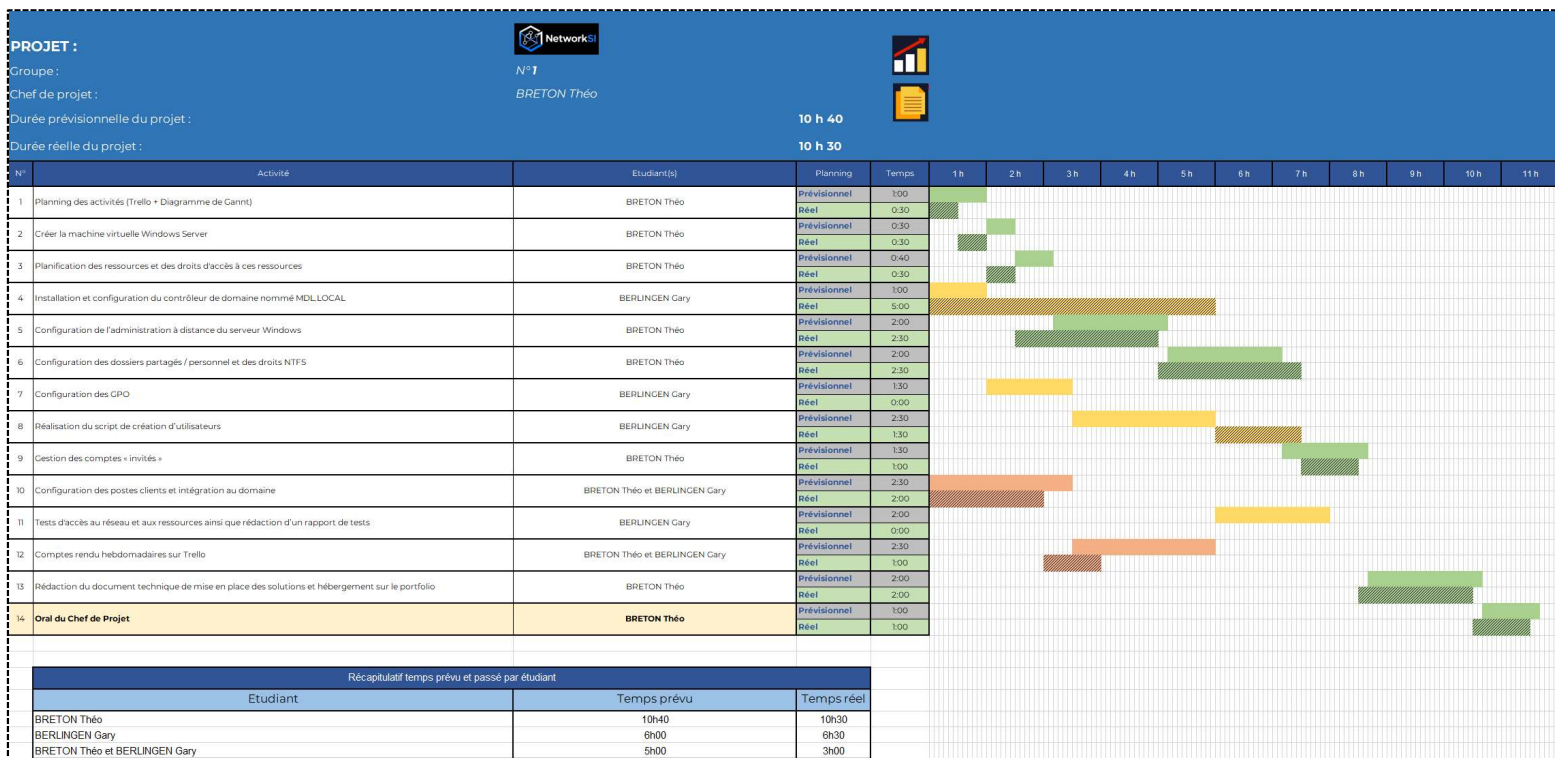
PROJET :
Groupe : N°1
Chef de projet : BRETON Théo
Durée prévisionnelle du projet : 10 h 40
Durée réelle du projet : 10 h 30

NetworkSI

| N° | Activité | Etudiant(s) | Planning | Temps | 1 h | 2 h | 3 h | 4 h | 5 h | 6 h | 7 h | 8 h | 9 h | 10 h | 11 h |
|---|---|---|---|---|---|---|---|---|---|---|---|---|---|---|---|
| 1 | Planning des activités (Trello + Diagramme de Gannt) | BRETON Théo | Prévisionnel | 1:00 | | | | | | | | | | | |
| | | | Réel | 0:30 | | | | | | | | | | | |
| 2 | Créer la machine virtuelle Windows Server | BRETON Théo | Prévisionnel | 0:30 | | | | | | | | | | | |
| | | | Réel | 0:30 | | | | | | | | | | | |
| 3 | Planification des ressources et des droits d'accès à ces ressources | BRETON Théo | Prévisionnel | 0:40 | | | | | | | | | | | |
| | | | Réel | 0:30 | | | | | | | | | | | |
| 4 | Installation et configuration du contrôleur de domaine nommé MDL.LOCAL | BERLINGEN Gary | Prévisionnel | 1:00 | | | | | | | | | | | |
| | | | Réel | 5:00 | | | | | | | | | | | |
| 5 | Configuration de l'administration à distance du serveur Windows | BRETON Théo | Prévisionnel | 2:00 | | | | | | | | | | | |
| | | | Réel | 2:30 | | | | | | | | | | | |
| 6 | Configuration des dossiers partagés / personnel et des droits NTFS | BRETON Théo | Prévisionnel | 2:00 | | | | | | | | | | | |
| | | | Réel | 2:30 | | | | | | | | | | | |
| 7 | Configuration des GPO | BERLINGEN Gary | Prévisionnel | 1:30 | | | | | | | | | | | |
| | | | Réel | 0:00 | | | | | | | | | | | |
| 8 | Réalisation du script de création d'utilisateurs | BERLINGEN Gary | Prévisionnel | 2:30 | | | | | | | | | | | |
| | | | Réel | 1:30 | | | | | | | | | | | |
| 9 | Gestion des comptes « invités » | BRETON Théo | Prévisionnel | 1:30 | | | | | | | | | | | |
| | | | Réel | 1:00 | | | | | | | | | | | |
| 10 | Configuration des postes clients et intégration au domaine | BRETON Théo et BERLINGEN Gary | Prévisionnel | 2:30 | | | | | | | | | | | |
| | | | Réel | 2:00 | | | | | | | | | | | |
| 11 | Tests d'accès au réseau et aux ressources ainsi que rédaction d'un rapport de tests | BERLINGEN Gary | Prévisionnel | 2:00 | | | | | | | | | | | |
| | | | Réel | 0:00 | | | | | | | | | | | |
| 12 | Comptes rendu hebdomadaires sur Trello | BRETON Théo et BERLINGEN Gary | Prévisionnel | 2:30 | | | | | | | | | | | |
| | | | Réel | 1:00 | | | | | | | | | | | |
| 13 | Rédaction du document technique de mise en place des solutions et hébergement sur le portfolio | BRETON Théo | Prévisionnel | 2:00 | | | | | | | | | | | |
| | | | Réel | 2:00 | | | | | | | | | | | |
| 14 | Oral du Chef de Projet | BRETON Théo | Prévisionnel | 1:00 | | | | | | | | | | | |
| | | | Réel | 1:00 | | | | | | | | | | | |

Récapitulatif temps prévu et passé par étudiant

| Etudiant | Temps prévu | Temps réel |
|---|---|---|
| BRETON Théo | 10h40 | 10h30 |
| BERLINGEN Gary | 6h00 | 6h30 |
| BRETON Théo et BERLINGEN Gary | 5h00 | 3h00 |